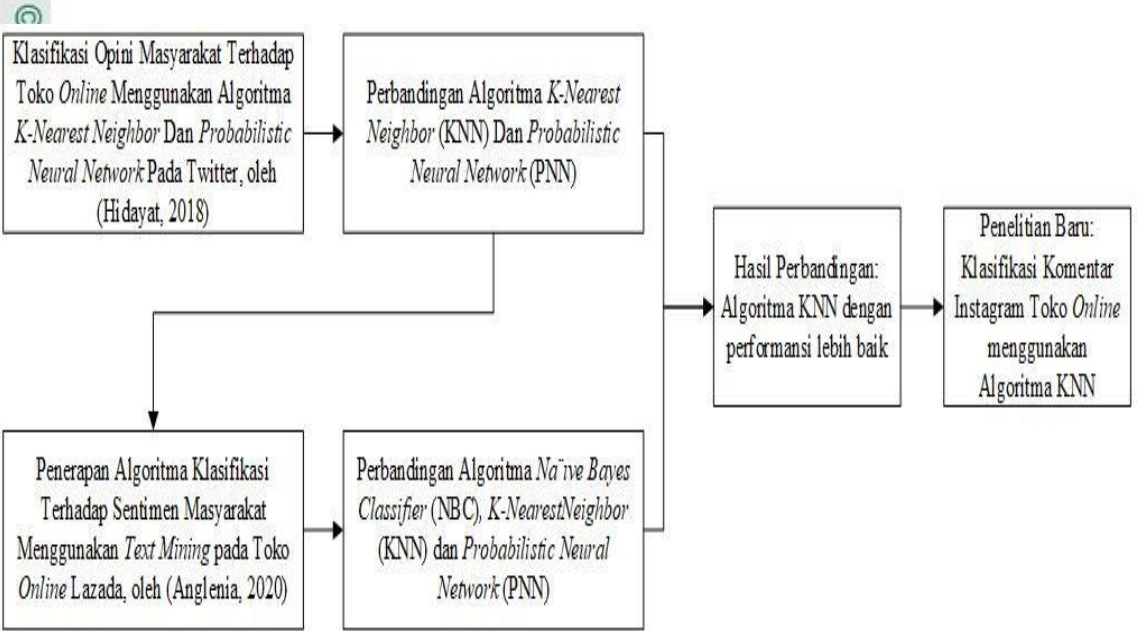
Klasifikasi Opini Masyarakat Terhadap Toko *Online* Menggunakan Algoritma *K-Nearest Neighbor* Dan *Probabilistic Neural Network* Pada Twitter, oleh (Hidayat, 2018)

Perbandingan Algoritma *K-Nearest Neighbor* (KNN) Dan *Probabilistic Neural Network* (PNN)

Penerapan Algoritma Klasifikasi Terhadap Sentimen Masyarakat Menggunakan *Text Mining* pada Toko *Online* Lazada, oleh (Anglenia, 2020)

Perbandingan Algoritma *Na¨ive Bayes Classifier* (NBC), *K-NearestNeighbor* (KNN) dan *Probabilistic Neural Network* (PNN)

Hasil Perbandingan: Algoritma KNN dengan performansi lebih baik

Penelitian Baru: Klasifikasi Komentar Instagram Toko *Online* menggunakan Algoritma KNN